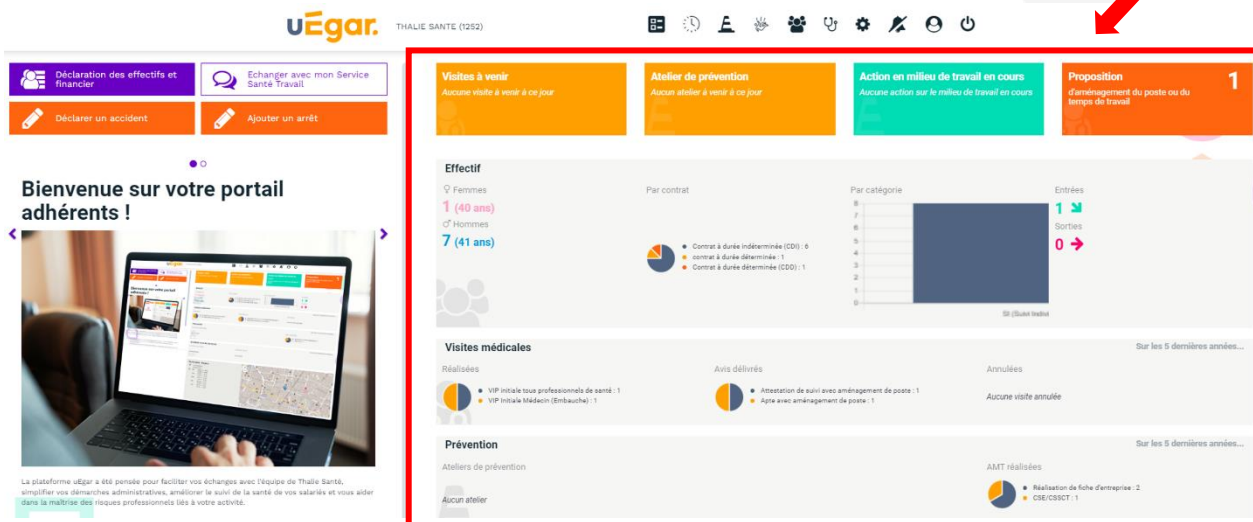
uEgar. THALIE SANTE (1252)

Déclaration des effectifs et financier

Echanger avec mon Service Santé Travail

Déclarer un accident

Ajouter un arrêt

Bienvenue sur votre portail adhérents !

La plateforme uEgar a été pensée pour faciliter vos échanges avec l'équipe de Thalie Santé, simplifier vos démarches administratives, améliorer le suivi de la santé de vos salariés et vous aider dans la maîtrise des risques professionnels liés à votre activité.

Visites à venir
Aucune visite à venir à ce jour

Atelier de prévention
Aucun atelier à venir à ce jour

Action en milieu de travail en cours
Aucune action sur le milieu de travail en cours

Proposition
d'aménagement du poste ou du temps de travail
1

Effectif

Femmes
1 (40 ans)
Hommes
7 (41 ans)

Par contrat
Contrat à durée indéterminée (CDI) : 6
contrat à durée déterminée : 1
Contrat à durée déterminée (CDD) : 1

Par catégorie
8
7
6
5
4
3
2
1
0
SI (Suivi Indiv

Entrées
1
Sorties
0

Visites médicales
Sur les 5 dernières années...

Réalisées
VIP initiale tous professionnels de santé : 1
VIP Initiale Médecin (Embauche) : 1

Avis délivrés
Attestation de suivi avec aménagement de poste : 1
Apte avec aménagement de poste : 1

Annulées
Aucune visite annulée

Prévention
Sur les 5 dernières années...

Ateliers de prévention
Aucun atelier

AMT réalisées
Réalisation de fiche d'entreprise : 2
CSE/CSSCT : 1